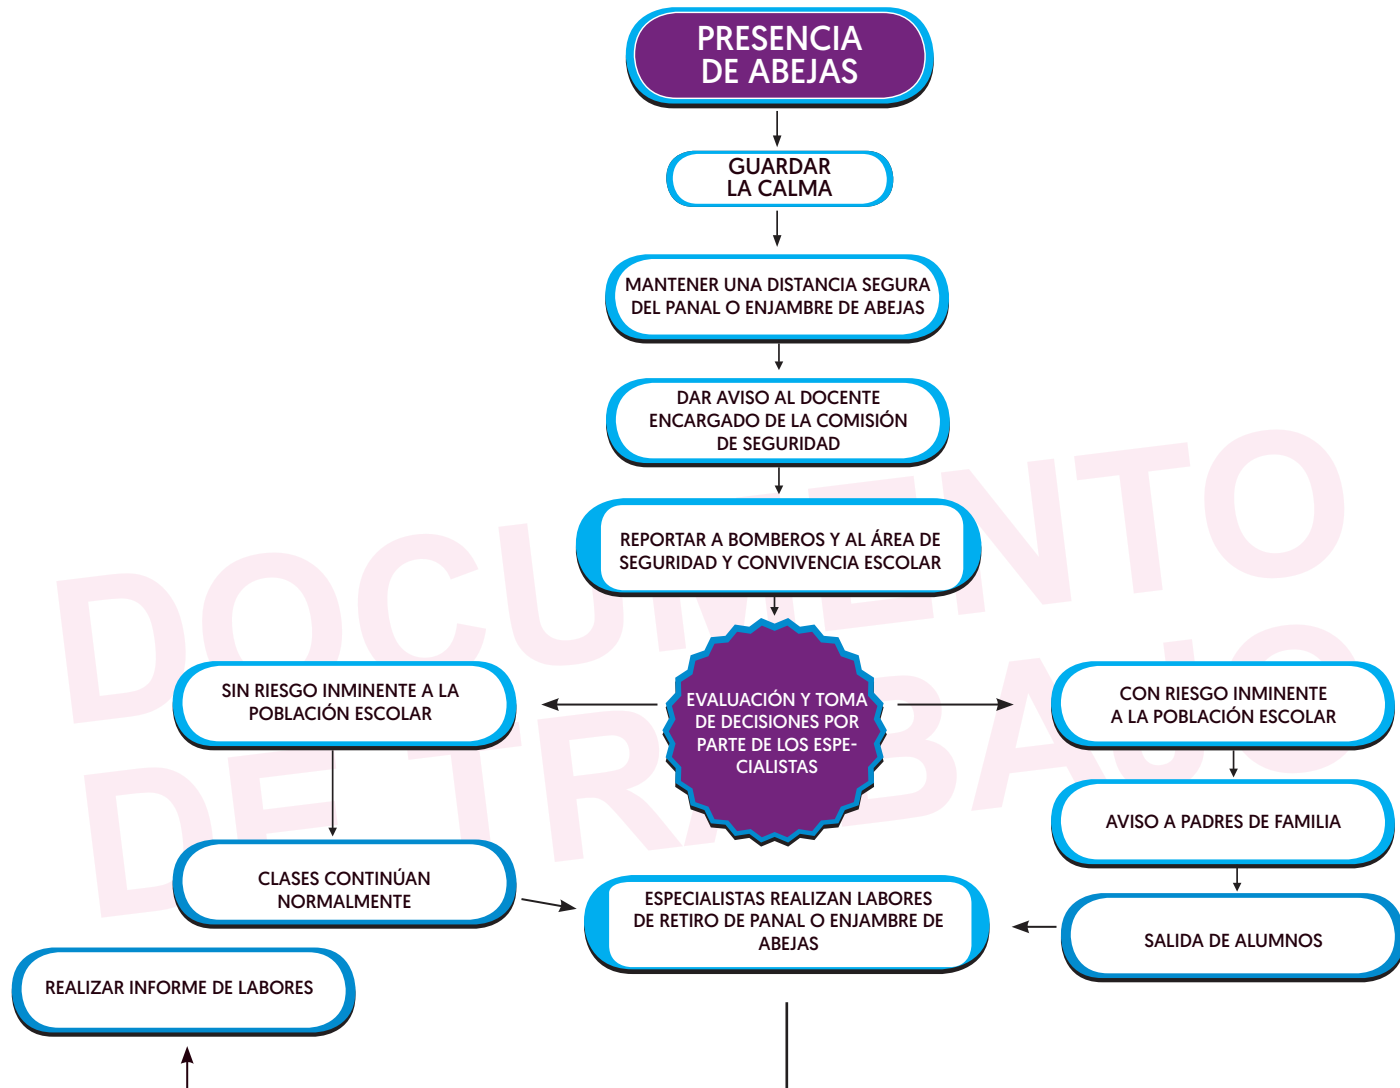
PRESENCIA DE ABEJAS

GUARDAR LA CALMA

MANTENER UNA DISTANCIA SEGURA DEL PANAL O ENJAMBRE DE ABEJAS

DAR AVISO AL DOCENTE ENCARGADO DE LA COMISIÓN DE SEGURIDAD

REPORTAR A BOMBEROS Y AL ÁREA DE SEGURIDAD Y CONVIVENCIA ESCOLAR

SIN RIESGO INMINENTE A LA POBLACIÓN ESCOLAR

EVALUACIÓN Y TOMA DE DECISIONES POR PARTE DE LOS ESPECIALISTAS

CON RIESGO INMINENTE A LA POBLACIÓN ESCOLAR

AVISO A PADRES DE FAMILIA

CLASES CONTINÚAN NORMALMENTE

ESPECIALISTAS REALIZAN LABORES DE RETIRO DE PANAL O ENJAMBRE DE ABEJAS

SALIDA DE ALUMNOS

REALIZAR INFORME DE LABORES

DOCUMENTO DE TRABAJO